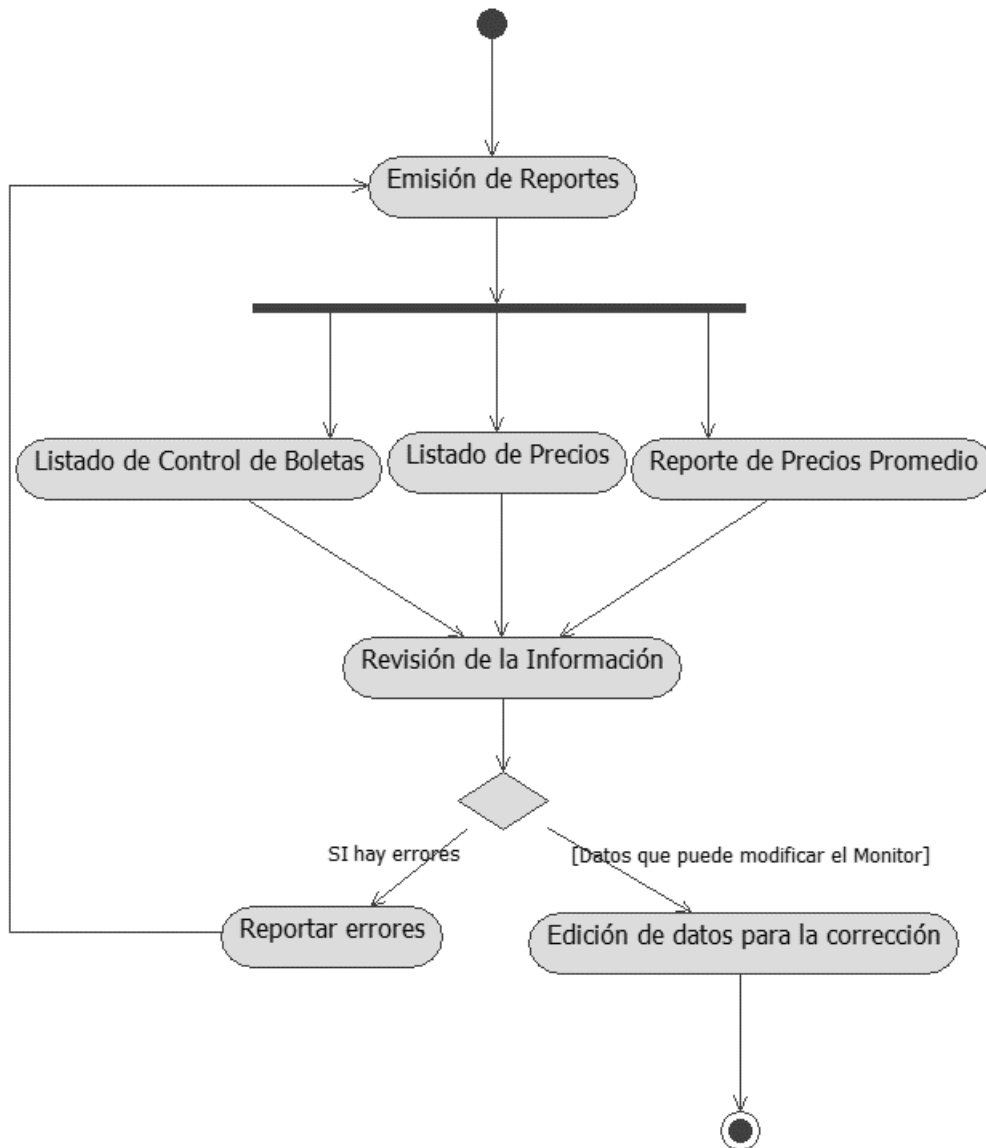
Emisión de Reportes

Listado de Control de Boletas

Listado de Precios

Reporte de Precios Promedio

Revisión de la Información

SI hay errores

[Datos que puede modificar el Monitor]

Reportar errores

Edición de datos para la corrección